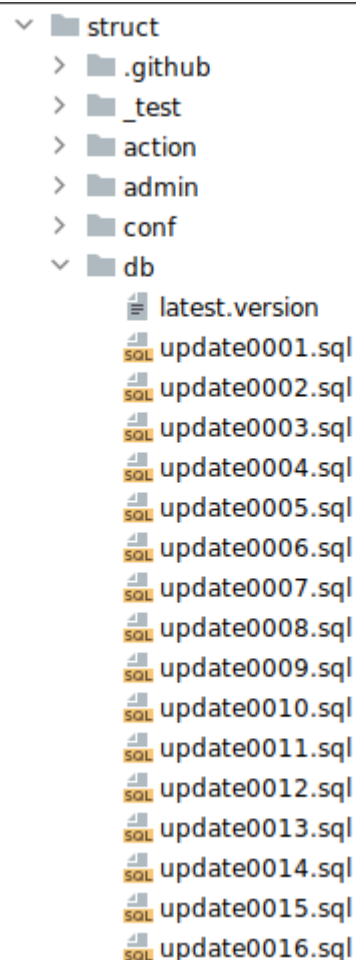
struct
.github
_test
action
admin
conf
db
latest.version
update0001.sql
update0002.sql
update0003.sql
update0004.sql
update0005.sql
update0006.sql
update0007.sql
update0008.sql
update0009.sql
update0010.sql
update0011.sql
update0012.sql
update0013.sql
update0014.sql
update0015.sql
update0016.sql